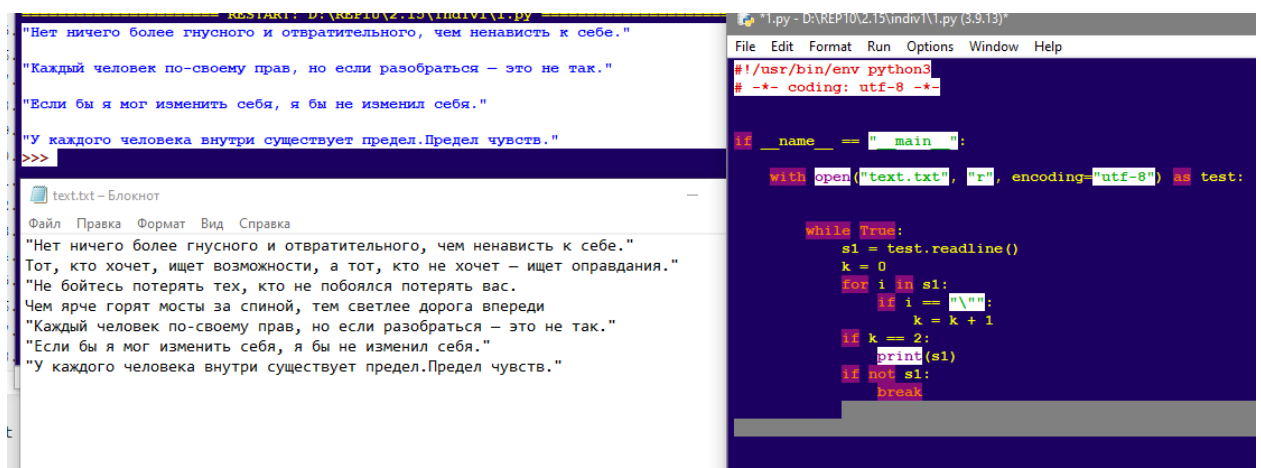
======================== RESTART: D:\REP10\2.15\indiv1\1.py ========================
"Нет ничего более гнусного и отвратительного, чем ненависть к себе."

"Каждый человек по-своему прав, но если разобраться — это не так."

"Если бы я мог изменить себя, я бы не изменил себя."

"У каждого человека внутри существует предел.Предел чувств."
>>>

text.txt – Блокнот

Файл Правка Формат Вид Справка

"Нет ничего более гнусного и отвратительного, чем ненависть к себе."
Тот, кто хочет, ищет возможности, а тот, кто не хочет — ищет оправдания."
"Не бойтесь потерять тех, кто не побоялся потерять вас.
Чем ярче горят мосты за спиной, тем светлее дорога впереди
"Каждый человек по-своему прав, но если разобраться — это не так."
"Если бы я мог изменить себя, я бы не изменил себя."
"У каждого человека внутри существует предел.Предел чувств."

*1.py - D:\REP10\2.15\indiv1\1.py (3.9.13)*

File Edit Format Run Options Window Help

#!/usr/bin/env python3
# -*- coding: utf-8 -*-

if __name__ == "__main__":

    with open("text.txt", "r", encoding="utf-8") as test:

        while True:
            s1 = test.readline()
            k = 0
            for i in s1:
                if i == "\"":
                    k = k + 1
            if k == 2:
                print(s1)
            if not s1:
                break

t